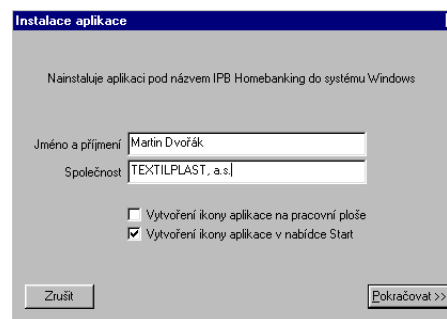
Instalace aplikace

Nainstaluje aplikaci pod názvem IPB Homebanking do systému Windows

Jméno a příjmení Martin Dvořák

Společnost TEXTILPLAST, a.s.

Vytvoření ikony aplikace na pracovní ploše

Vytvoření ikony aplikace v nabídce Start

Zrušit

Pokračovat >>